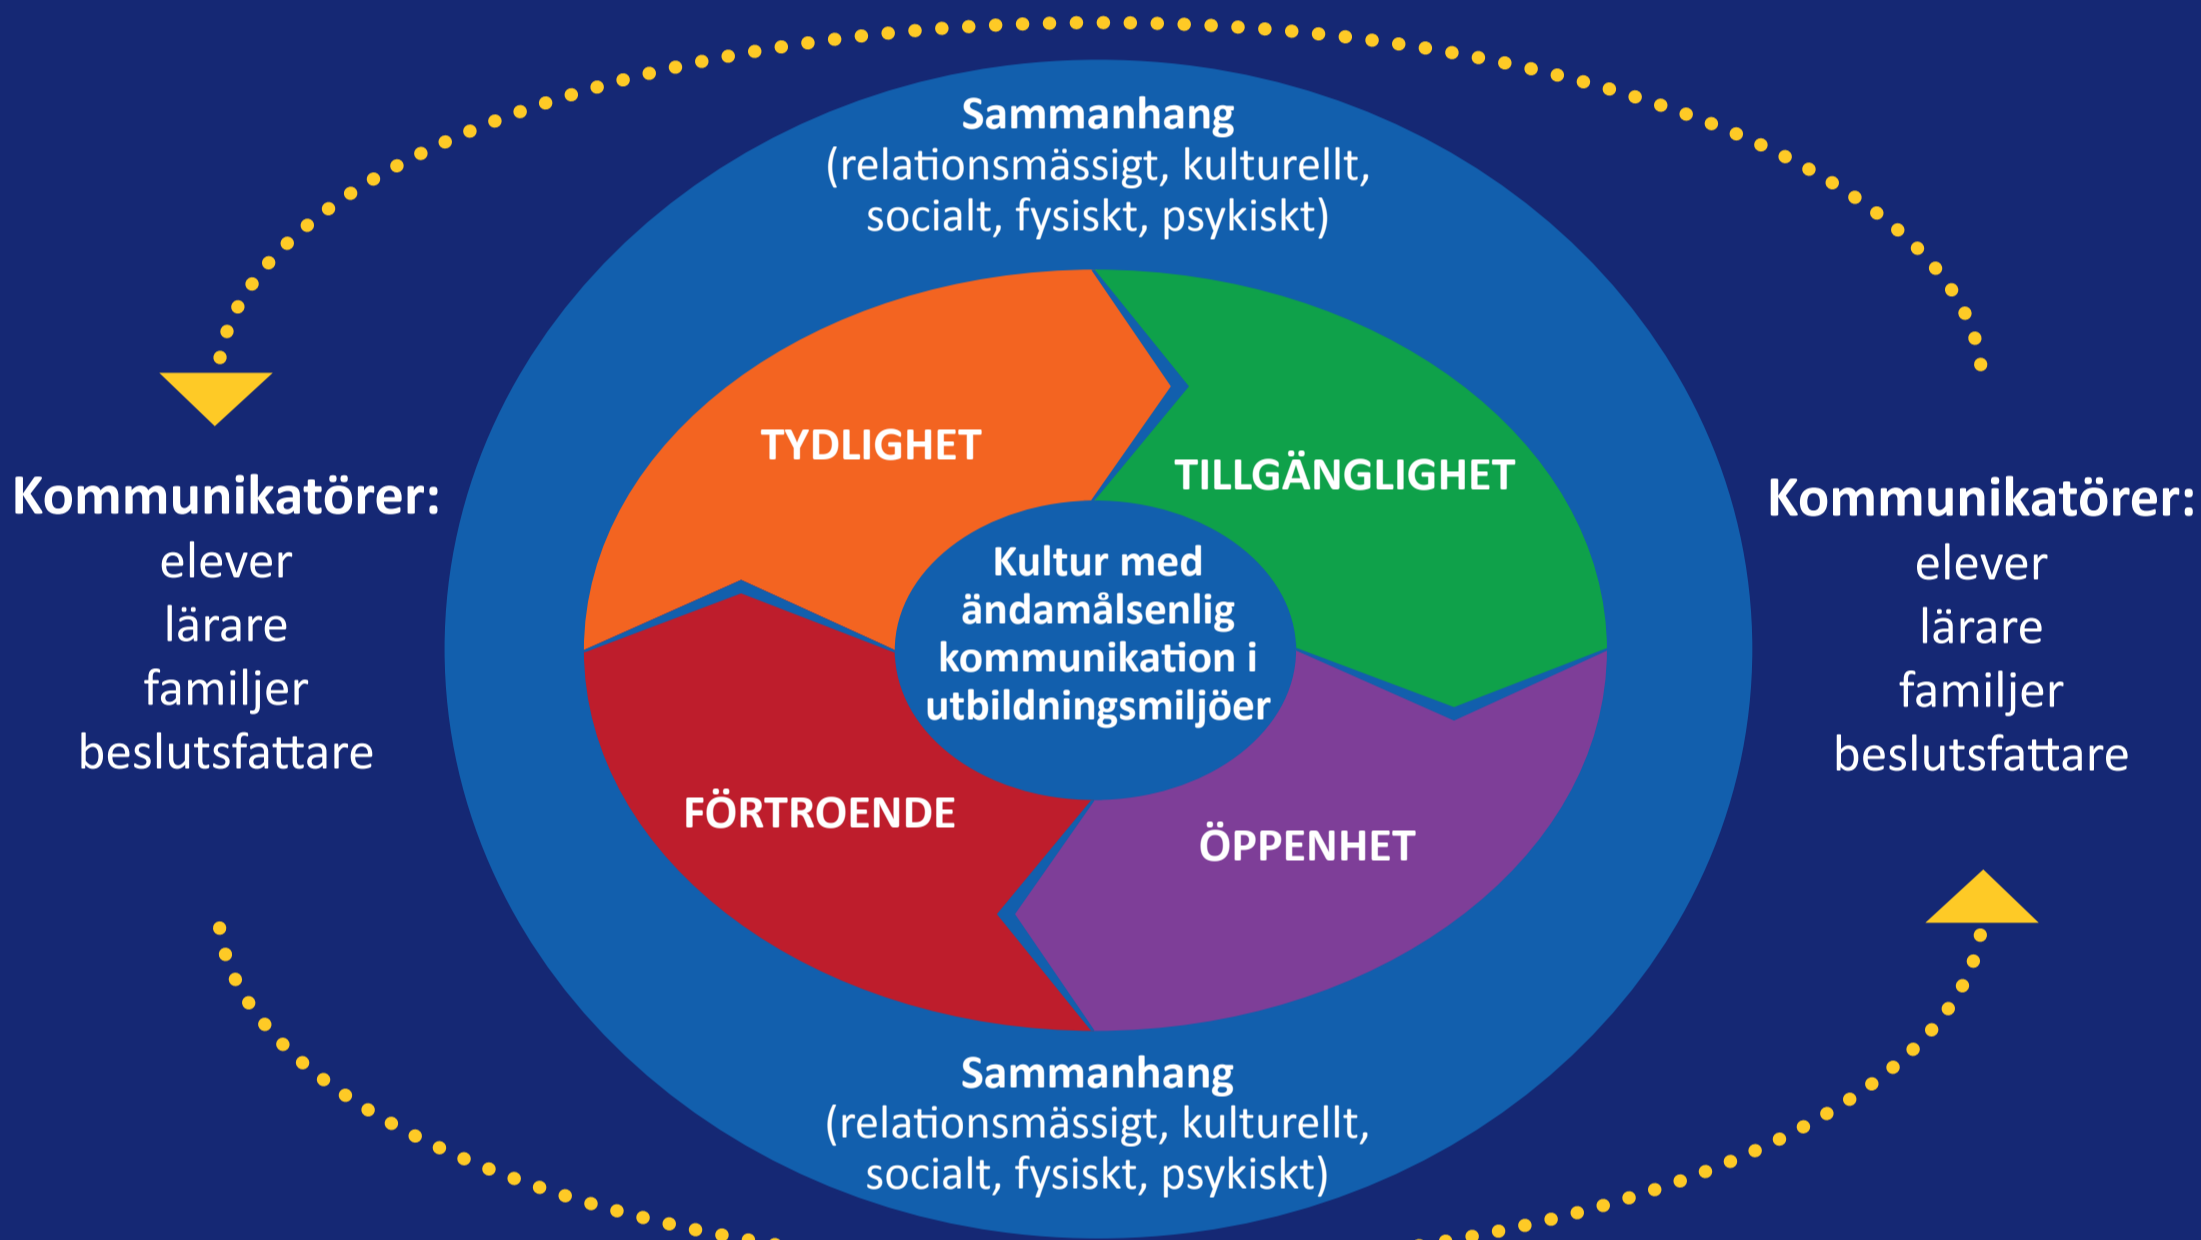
Sammanhang
(relationsmässigt, kulturellt, socialt, fysiskt, psykiskt)

Kommunikatörer:
elever
lärare
familjer
beslutsfattare

TYDLIGHET

TILLGÄNGLIGHET

Kultur med ändamålsenlig kommunikation i utbildningsmiljöer

FÖRTROENDE

ÖPPENHET

Kommunikatörer:
elever
lärare
familjer
beslutsfattare

Sammanhang
(relationsmässigt, kulturellt, socialt, fysiskt, psykiskt)